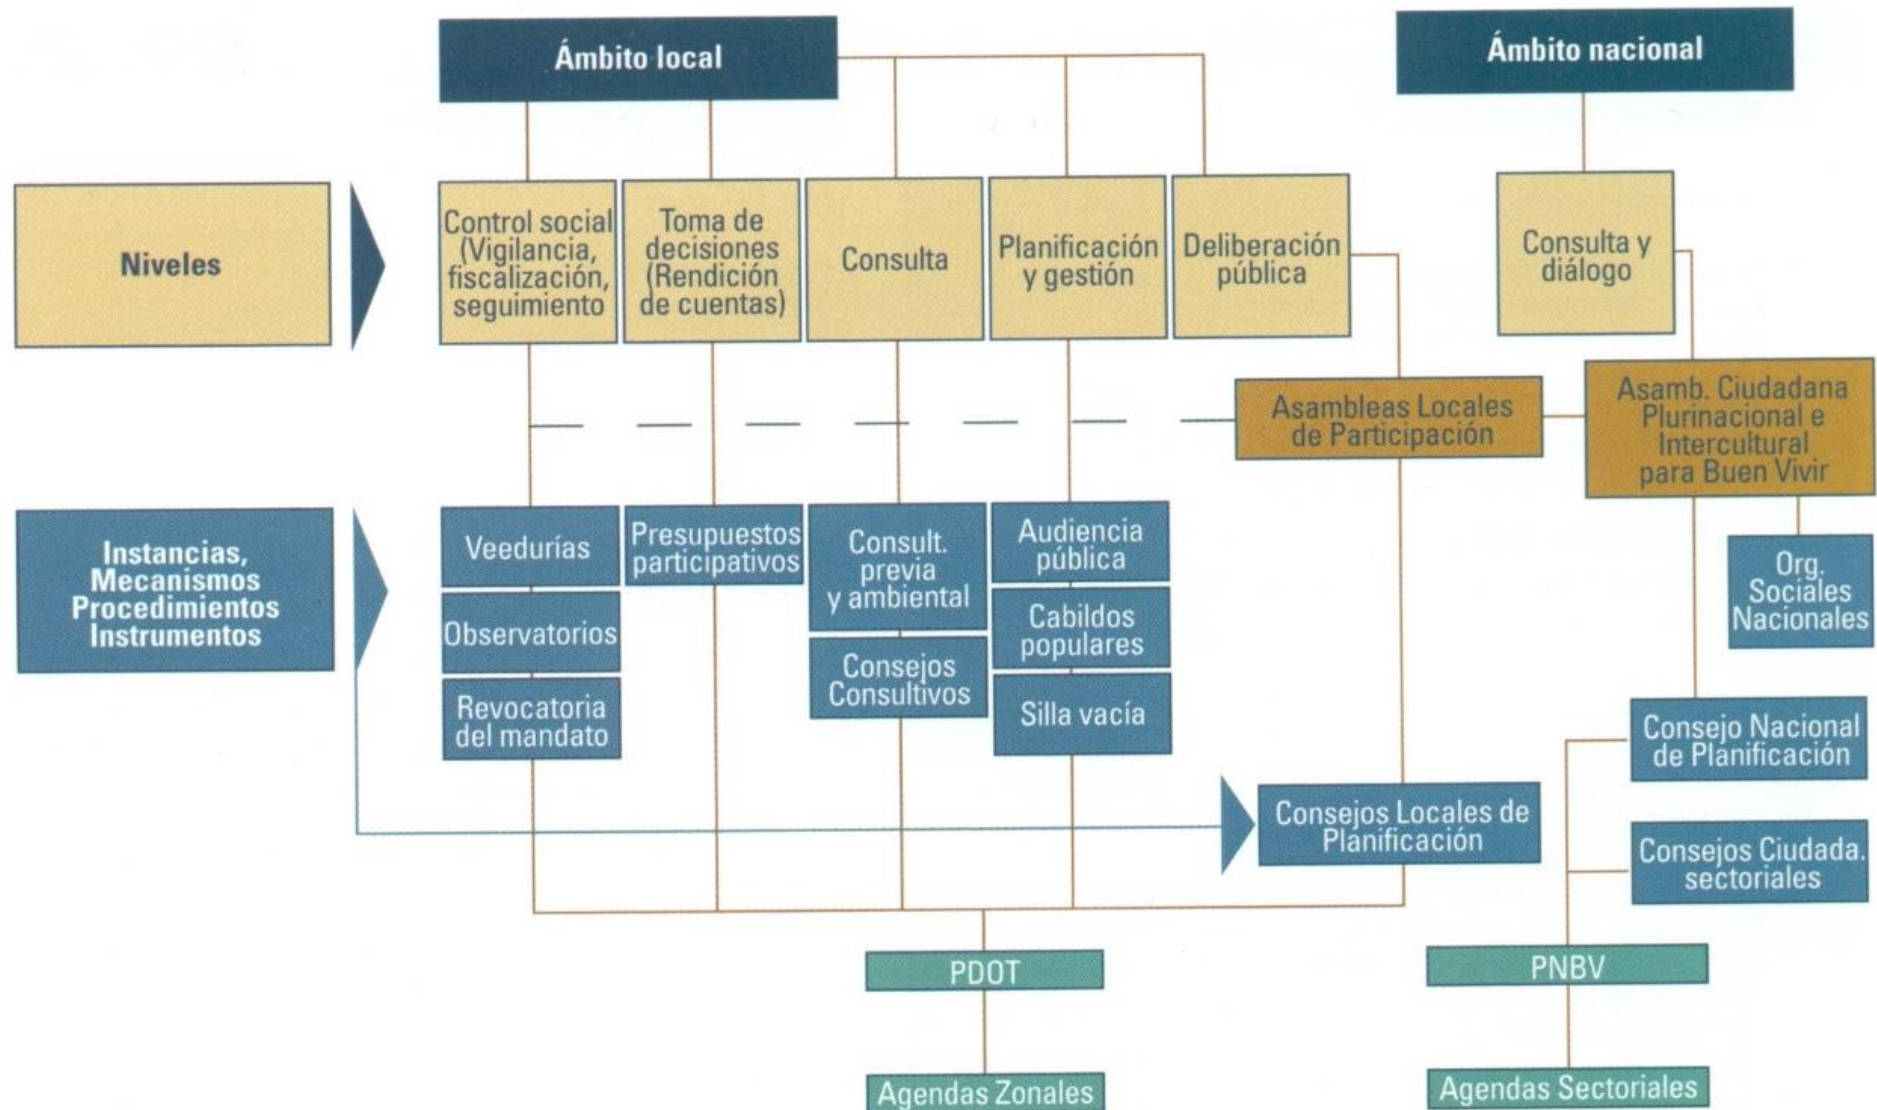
Ámbito local

Ámbito nacional

Niveles

Control social (Vigilancia, fiscalización, seguimiento

Toma de decisiones (Rendición de cuentas)

Consulta

Planificación y gestión

Deliberación pública

Consulta y diálogo

Asambleas Locales de Participación

Asamb. Ciudadana Plurinacional e Intercultural para Buen Vivir

Instancias, Mecanismos Procedimientos Instrumentos

Veedurías

Observatorios

Revocatoria del mandato

Presupuestos participativos

Consult. previa y ambiental

Consejos Consultivos

Audiencia pública

Cabildos populares

Silla vacía

Org. Sociales Nacionales

Consejo Nacional de Planificación

Consejos Locales de Planificación

Consejos Ciudada. sectoriales

PDOT

PNBV

Agendas Zonales

Agendas Sectoriales